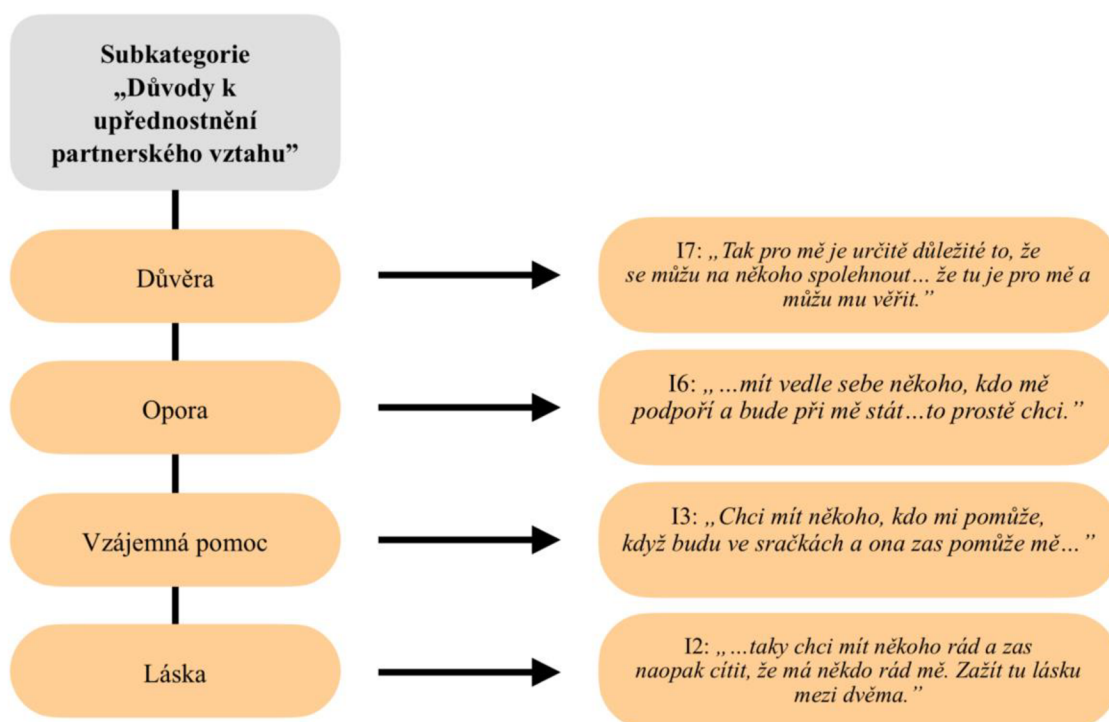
Subkategorie „Důvody k upřednostnění partnerského vztahu”

Důvěra

I7: „Tak pro mě je určitě důležité to, že se můžu na někoho spolehnout… že tu je pro mě a můžu mu věřit.”

Opora

I6: „ …mít vedle sebe někoho, kdo mě podpoří a bude při mě stát…to prostě chci.”

Vzájemná pomoc

I3: „Chci mít někoho, kdo mi pomůže, když budu ve sračkách a ona zas pomůže mě…”

Láska

I2: „ …taky chci mít někoho rád a zas naopak cítit, že má někdo rád mě. Zažít tu lásku mezi dvěma.”